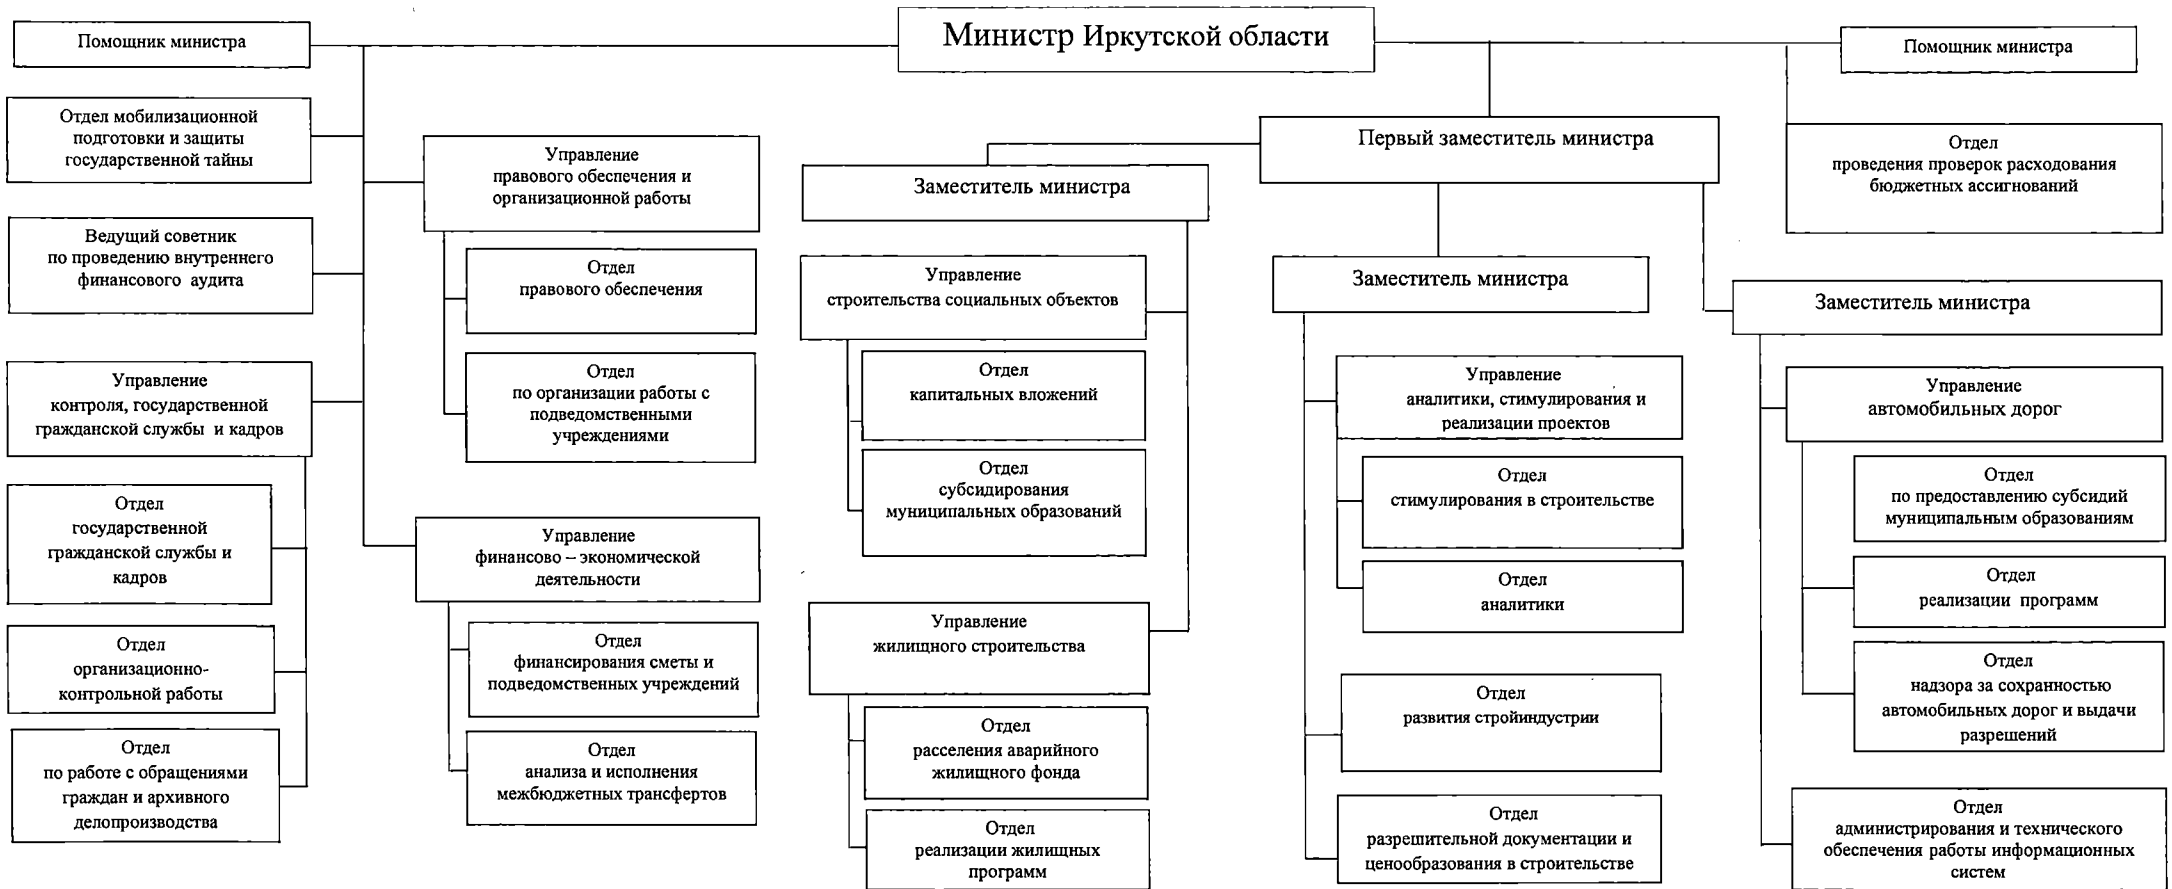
Министр Иркутской области

Помощник министра

Помощник министра

Отдел мобилизационной подготовки и защиты государственной тайны

Ведущий советник по проведению внутреннего финансового аудита

Управление контроля, государственной гражданской службы и кадров

Отдел государственной гражданской службы и кадров

Отдел организационно-контрольной работы

Отдел по работе с обращениями граждан и архивного делопроизводства

Управление правового обеспечения и организационной работы

Отдел правового обеспечения

Отдел по организации работы с подведомственными учреждениями

Управление финансово – экономической деятельности

Отдел финансирования сметы и подведомственных учреждений

Отдел анализа и исполнения межбюджетных трансфертов

Первый заместитель министра

Заместитель министра

Управление строительства социальных объектов

Отдел капитальных вложений

Отдел субсидирования муниципальных образований

Управление жилищного строительства

Отдел расселения аварийного жилищного фонда

Отдел реализации жилищных программ

Заместитель министра

Управление аналитики, стимулирования и реализации проектов

Отдел стимулирования в строительстве

Отдел аналитики

Отдел развития стройиндустрии

Отдел разрешительной документации и ценообразования в строительстве

Отдел проведения проверок расходования бюджетных ассигнований

Заместитель министра

Управление автомобильных дорог

Отдел по предоставлению субсидий муниципальным образованиям

Отдел реализации программ

Отдел надзора за сохранностью автомобильных дорог и выдачи разрешений

Отдел администрирования и технического обеспечения работы информационных систем